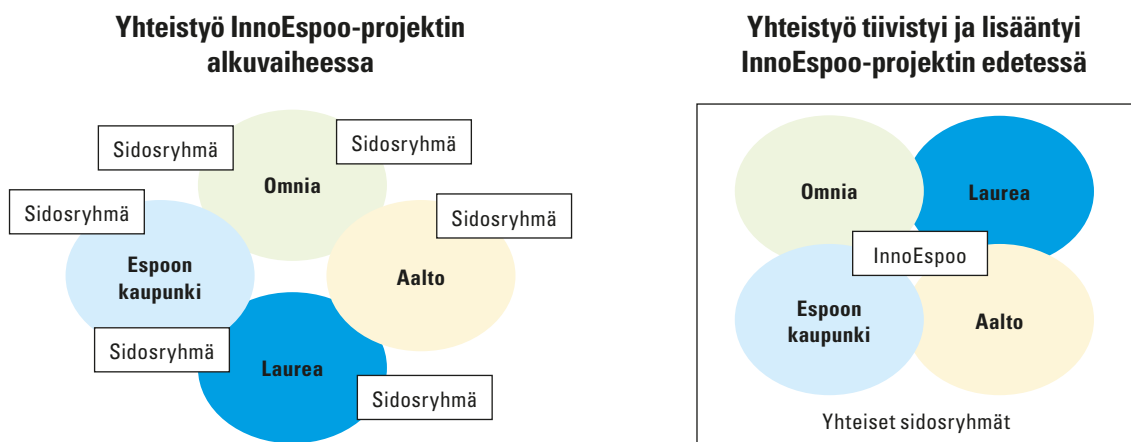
Yhteistyö InnoEspoo-projektin alkuvaiheessa

Sidosryhmä

Sidosryhmä

Omnia

Sidosryhmä

Sidosryhmä

Espoon kaupunki

Aalto

Sidosryhmä

Laurea

Sidosryhmä

Yhteistyö tiivistyi ja lisääntyi InnoEspoo-projektin edetessä

Omnia

Laurea

InnoEspoo

Espoon kaupunki

Aalto

Yhteiset sidosryhmät